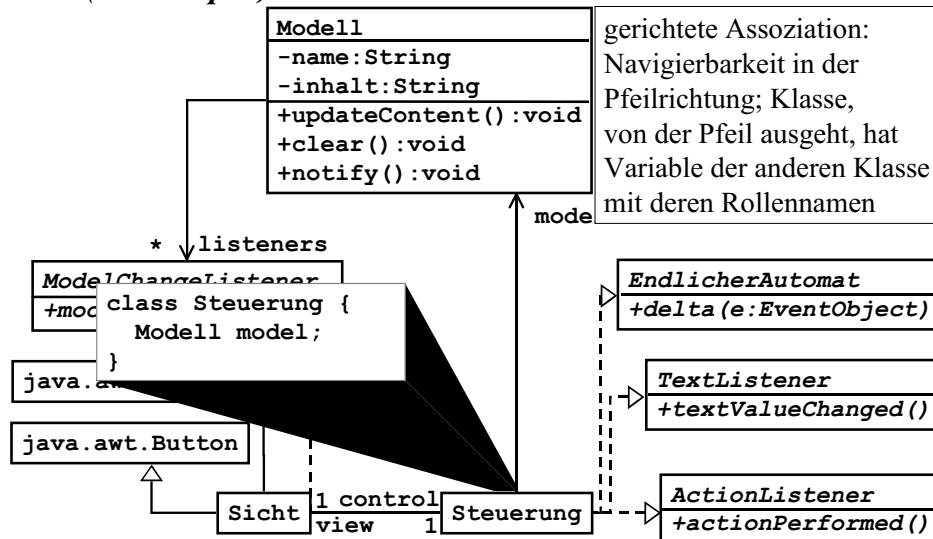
Modell
-name:String
-inhalt:String
+updateContent():void
+clear():void
+notify():void

gerichtete Assoziation: Navigierbarkeit in der Pfeilrichtung; Klasse, von der Pfeil ausgeht, hat Variable der anderen Klasse mit deren Rollennamen

mode

* listeners

ModelChangeListener
+mod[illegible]

class Steuerung {
Modell model;
}

java.aw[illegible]

java.awt.Button

EndlicherAutomat
+delta(e:EventObject)

TextListener
+textValueChanged()

ActionListener
+actionPerformed()

Sicht
1 control
view
1
Steuerung